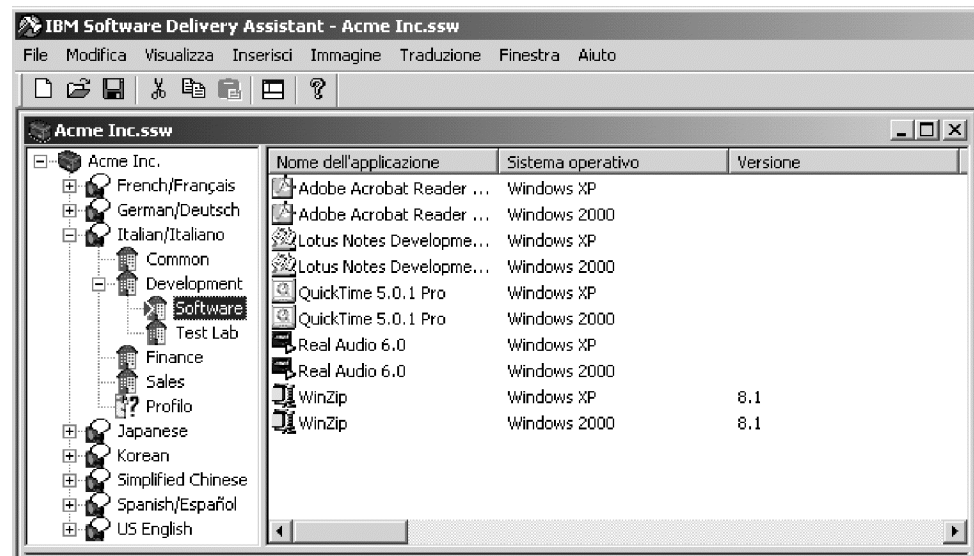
IBM Software Delivery Assistant - Acme Inc.ssw

File Modifica Visualizza Inserisci Immagine Traduzione Finestra Aiuto

Acme Inc.ssw

Acme Inc.
French/Français
German/Deutsch
Italian/Italiano
Common
Development
Software
Test Lab
Finance
Sales
Profilo
Japanese
Korean
Simplified Chinese
Spanish/Español
US English

| Nome dell'applicazione | Sistema operativo | Versione |
|---|---|---|
| Adobe Acrobat Reader ... | Windows XP | |
| Adobe Acrobat Reader ... | Windows 2000 | |
| Lotus Notes Developme... | Windows XP | |
| Lotus Notes Developme... | Windows 2000 | |
| QuickTime 5.0.1 Pro | Windows XP | |
| QuickTime 5.0.1 Pro | Windows 2000 | |
| Real Audio 6.0 | Windows XP | |
| Real Audio 6.0 | Windows 2000 | |
| WinZip | Windows XP | 8.1 |
| WinZip | Windows 2000 | 8.1 |